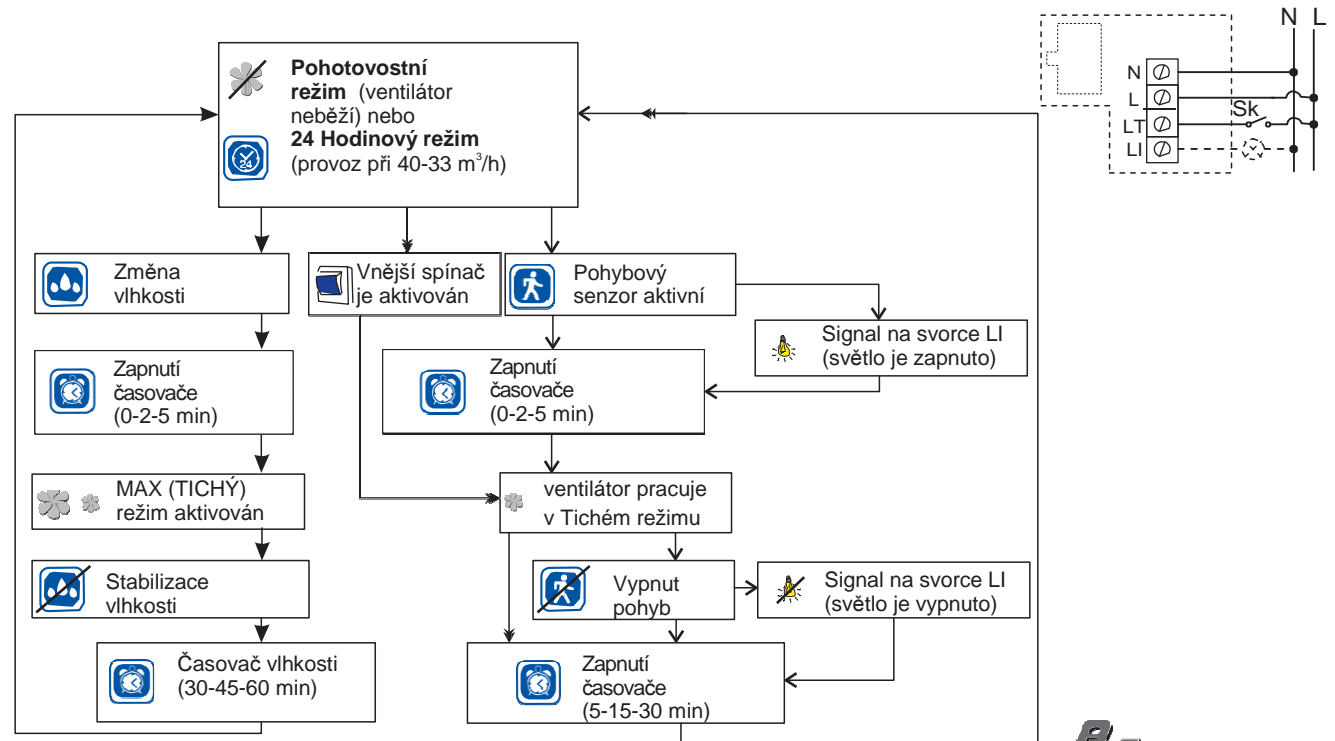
Pohotovostní režim (ventilátor neběží) nebo
24 Hodinový režim
(provoz při 40-33 m$^3$/h)

Změna vlhkosti

Vnější spínač je aktivován

Pohybový senzor aktivní

Signal na svorce LI (světlo je zapnuto)

Zapnutí časovače (0-2-5 min)

Zapnutí časovače (0-2-5 min)

MAX (TICHÝ) režim aktivován

ventilátor pracuje v Tichém režimu

Stabilizace vlhkosti

Vypnut pohyb

Signal na svorce LI (světlo je vypnuto)

Časovač vlhkosti (30-45-60 min)

Zapnutí časovače (5-15-30 min)

N L
N
L
LT
LI
Sk